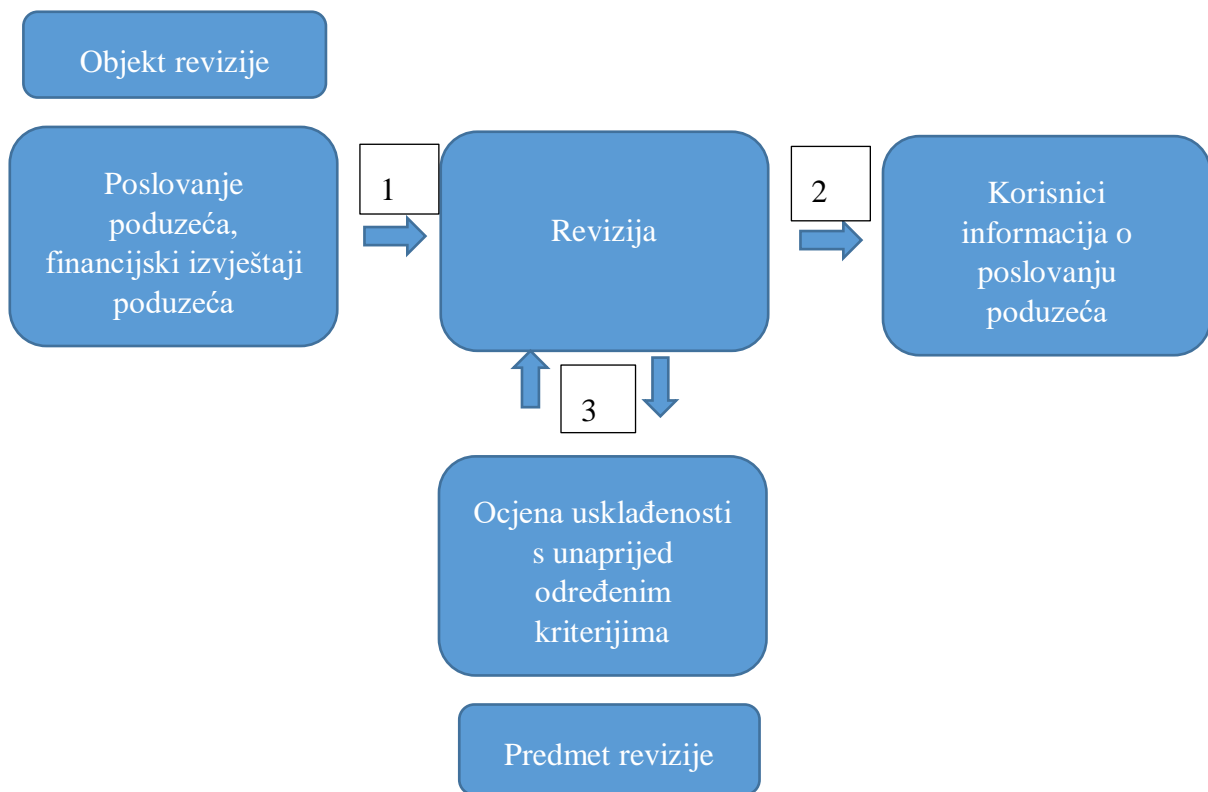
Objekt revizije

Poslovanje poduzeća, financijski izvještaji poduzeća

1

Revizija

2

Korisnici informacija o poslovanju poduzeća

3

Ocjena usklađenosti s unaprijed određenim kriterijima

Predmet revizije